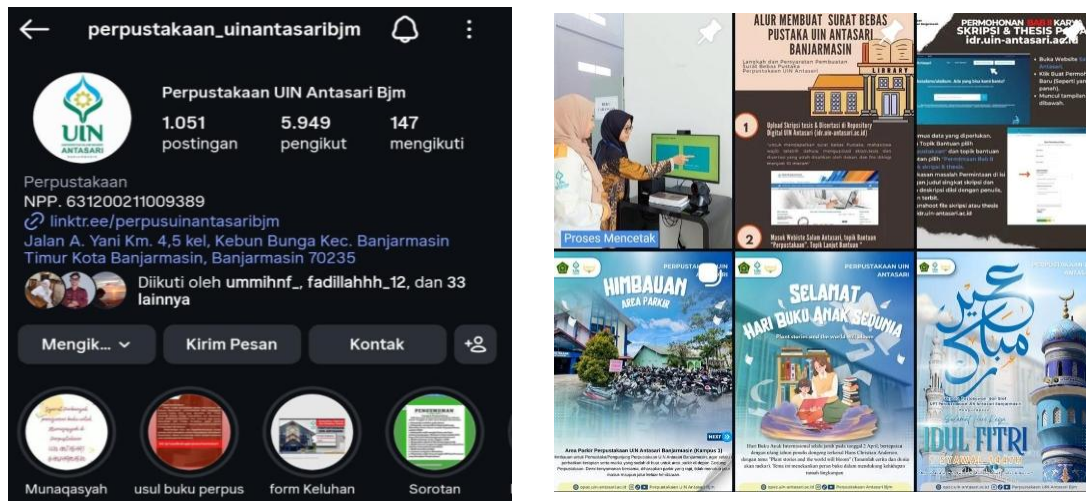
perpustakaan_uinantasaribjm

UIN ANTASARI

Perpustakaan UIN Antasari Bjm

1.051 postingan

5.949 pengikut

147 mengikuti

Perpustakaan
NPP. 631200211009389
linktr.ee/perpusuinantasaribjm
Jalan A. Yani Km. 4,5 kel, Kebun Bunga Kec. Banjarmasin Timur Kota Banjarmasin, Banjarmasin 70235

Diikuti oleh ummihnf_, fadillahhh_12, dan 33 lainnya

Mengik...

Kirim Pesan

Kontak

Munaqasyah

usul buku perpus

form Keluhan

Sorotan

Proses Mencetak

ALUR MEMBUAT SURAT BEBAS PUSTAKA UIN ANTASARI BANJARMASIN

LIBRARY

1 Upload Skripsi tesis & Disertasi di Repository Digital UIN Antasari (idr.uin-antasari.ac.id)

2 Masuk Website Salam Antasari, topik Bantuan "Perpustakaan", Topik Lanjut Bantuan "

PERMOHONAN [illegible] SKRIPSI & THESIS PE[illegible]
idr.uin-antasari.ac.id

PERPUSTAKAAN UIN ANTASARI

HIMBAUAN AREA PARKIR

Area Parkir Perpustakaan UIN Antasari Banjarmasin (Kampus 1)

NEXT

PERPUSTAKAAN UIN ANTASARI

SELAMAT HARI BUKU ANAK SEDUNIA

IDUL FITRI